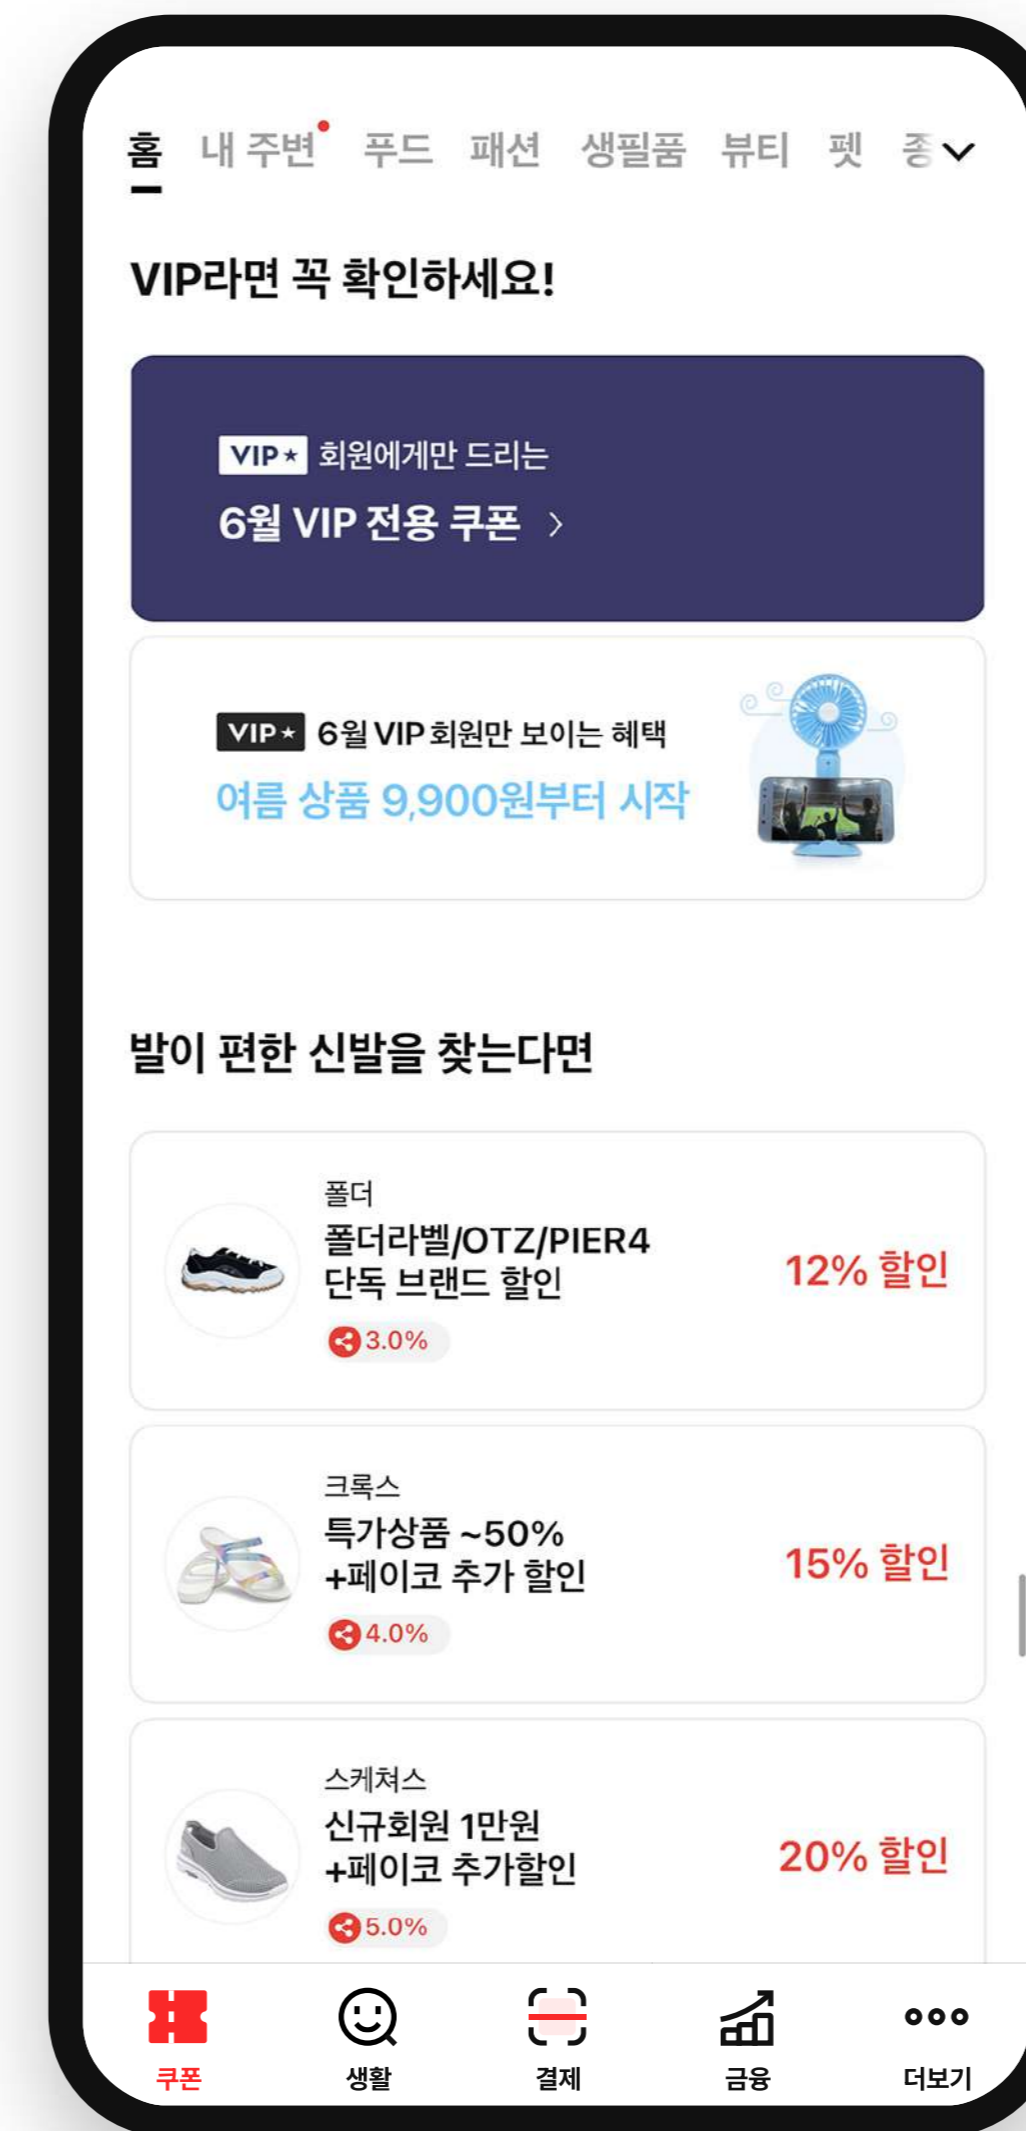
홈 내 주변 푸드 패션 생필품 뷰티 펫 종

VIP라면 꼭 확인하세요!

VIP★ 회원에게만 드리는
6월 VIP 전용 쿠폰 >

VIP★ 6월 VIP 회원만 보이는 혜택
여름 상품 9,900원부터 시작

발이 편한 신발을 찾는다면

폴더
폴더라벨/OTZ/PIER4 단독 브랜드 할인
3.0%
12% 할인

크록스
특가상품 ~50% +페이코 추가 할인
4.0%
15% 할인

스케쳐스
신규회원 1만원 +페이코 추가할인
5.0%
20% 할인

쿠폰 생활 결제 금융 더보기